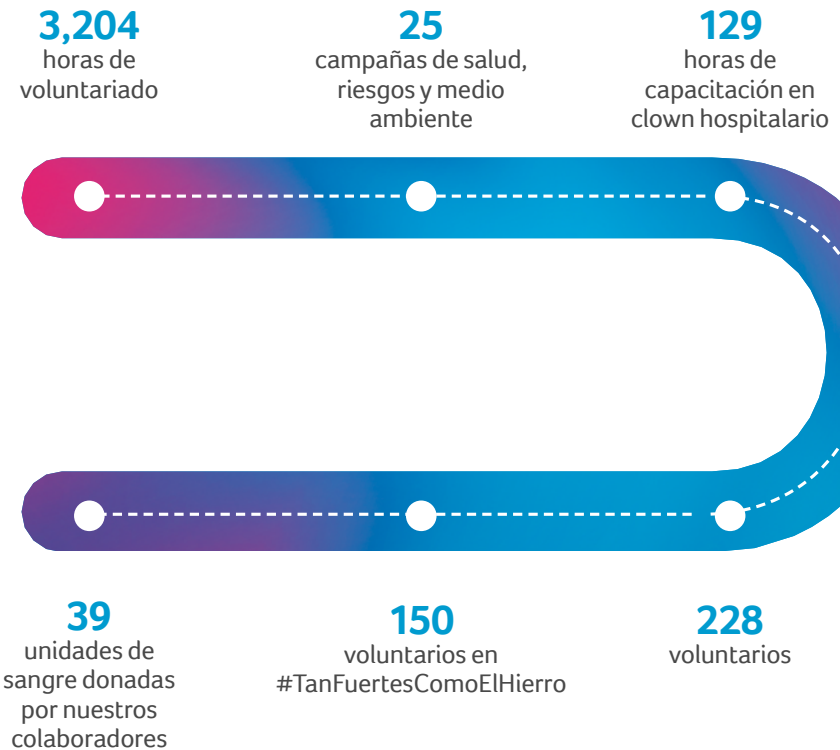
3,204
horas de voluntariado

25
campañas de salud, riesgos y medio ambiente

129
horas de capacitación en clown hospitalario

39
unidades de sangre donadas por nuestros colaboradores

150
voluntarios en #TanFuertesComoElHierro

228
voluntarios